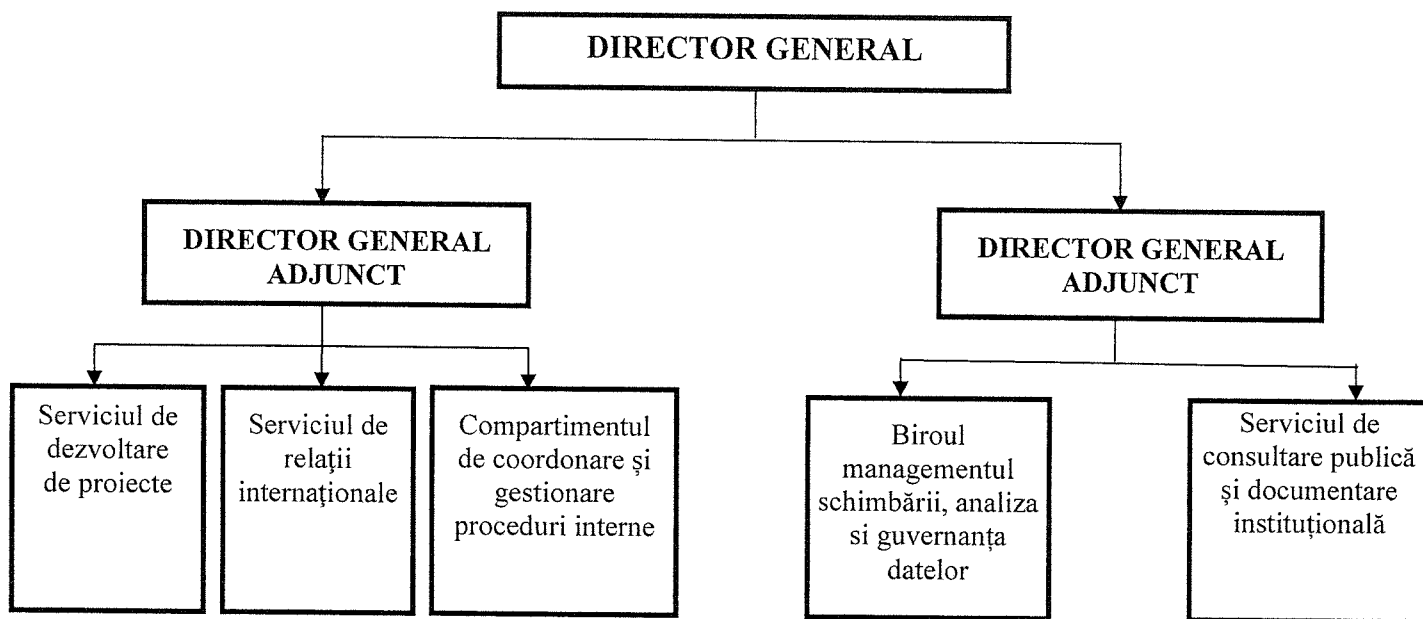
DIRECTOR GENERAL

DIRECTOR GENERAL ADJUNCT

DIRECTOR GENERAL ADJUNCT

Serviciul de dezvoltare de proiecte

Serviciul de relaţii internaţionale

Compartimentul de coordonare și gestionare proceduri interne

Biroul managementul schimbării, analiza si guvernanța datelor

Serviciul de consultare publică și documentare instituțională